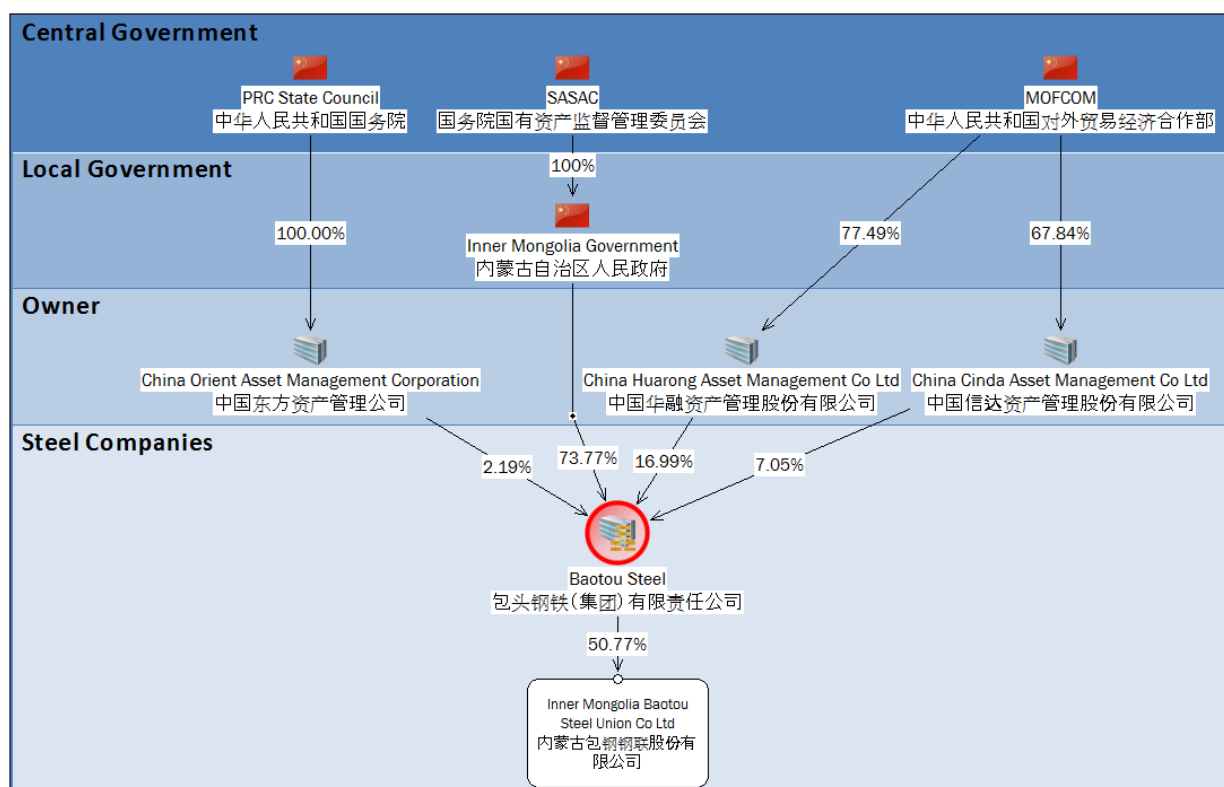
Central Government

PRC State Council
中华人民共和国国务院

SASAC
国务院国有资产监督管理委员会

MOFCOM
中华人民共和国对外贸易经济合作部

Local Government

100%

100.00%

Inner Mongolia Government
内蒙古自治区人民政府

77.49%

67.84%

Owner

China Orient Asset Management Corporation
中国东方资产管理公司

China Huarong Asset Management Co Ltd
中国华融资产管理股份有限公司

China Cinda Asset Management Co Ltd
中国信达资产管理股份有限公司

Steel Companies

2.19%

73.77%

16.99%

7.05%

Baotou Steel
包头钢铁(集团)有限责任公司

50.77%

Inner Mongolia Baotou Steel Union Co Ltd
内蒙古包钢钢联股份有限公司